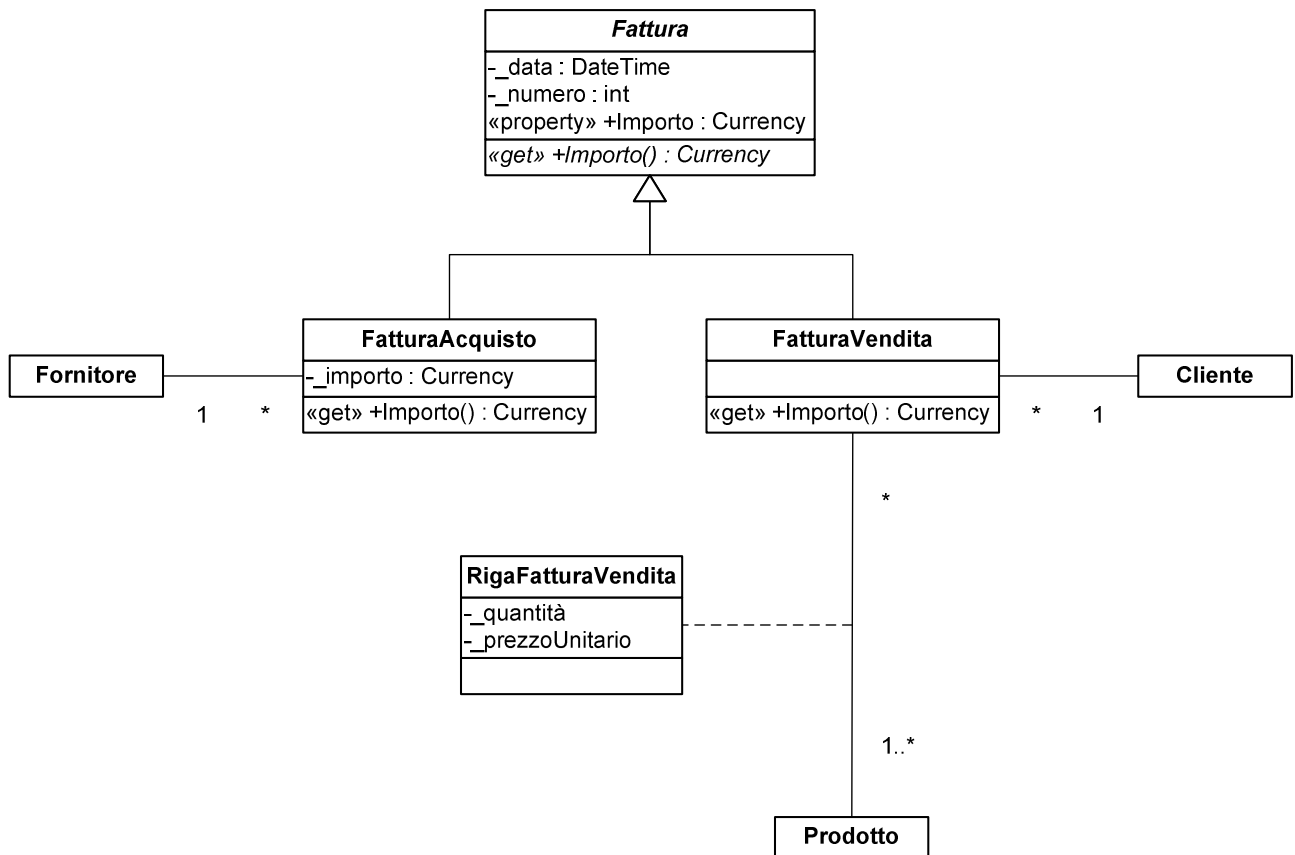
Fattura

-_data : DateTime
-_numero : int
«property» +Importo : Currency

«get» +Importo() : Currency

Fornitore

1 *

FatturaAcquisto

-_importo : Currency

«get» +Importo() : Currency

FatturaVendita

«get» +Importo() : Currency

* 1

Cliente

*

RigaFatturaVendita

-_quantità
-_prezzoUnitario

1..*

Prodotto